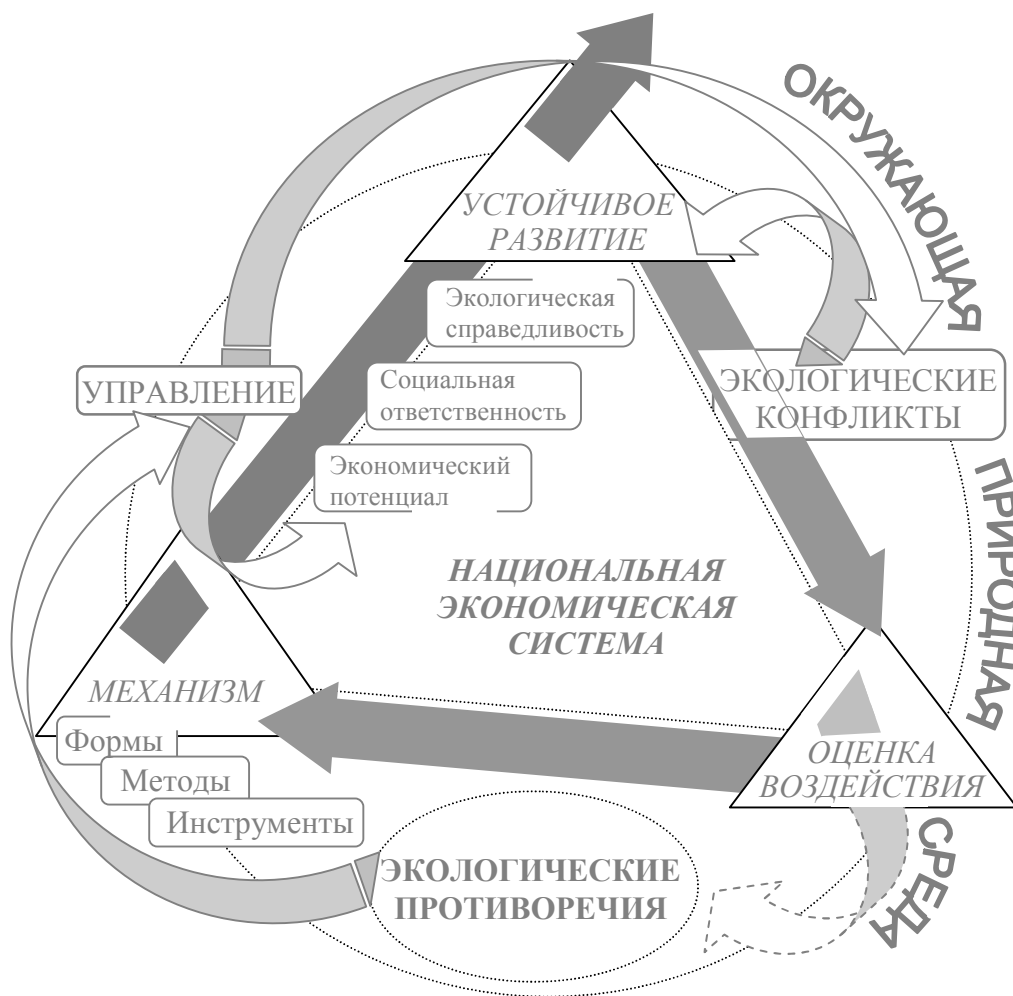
ОКРУЖАЮЩАЯ ПРИРОДНАЯ СРЕДА

УСТОЙЧИВОЕ РАЗВИТИЕ

Экологическая справедливость

Социальная ответственность

Экономический потенциал

УПРАВЛЕНИЕ

ЭКОЛОГИЧЕСКИЕ КОНФЛИКТЫ

НАЦИОНАЛЬНАЯ ЭКОНОМИЧЕСКАЯ СИСТЕМА

МЕХАНИЗМ

Формы

Методы

Инструменты

ОЦЕНКА ВОЗДЕЙСТВИЯ

ЭКОЛОГИЧЕСКИЕ ПРОТИВОРЕЧИЯ